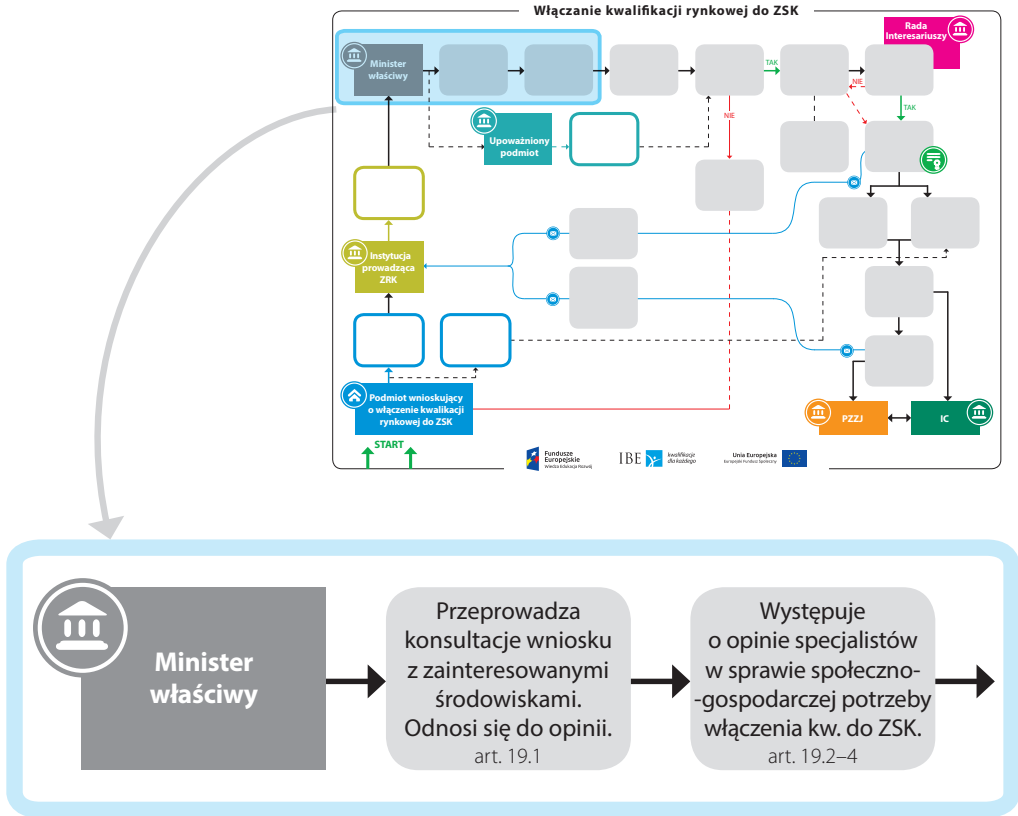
Włączanie kwalifikacji rynkowej do ZSK

Minister właściwy

TAK

Rada Interesariuszy

NIE

NIE

TAK

Upoważniony podmiot

Instytucja prowadząca ZRK

Podmiot wnioskujący o włączenie kwalifikacji rynkowej do ZSK

START

PZZJ

IC

Fundusze Europejskie Wiedza Edukacja Rozwój

IBE kwalifikacje dla każdego

Unia Europejska Europejski Fundusz Społeczny

Minister właściwy

Przeprowadza konsultacje wniosku z zainteresowanymi środowiskami. Odnosi się do opinii. art. 19.1

Występuje o opinie specjalistów w sprawie społeczno--gospodarczej potrzeby włączenia kw. do ZSK. art. 19.2–4